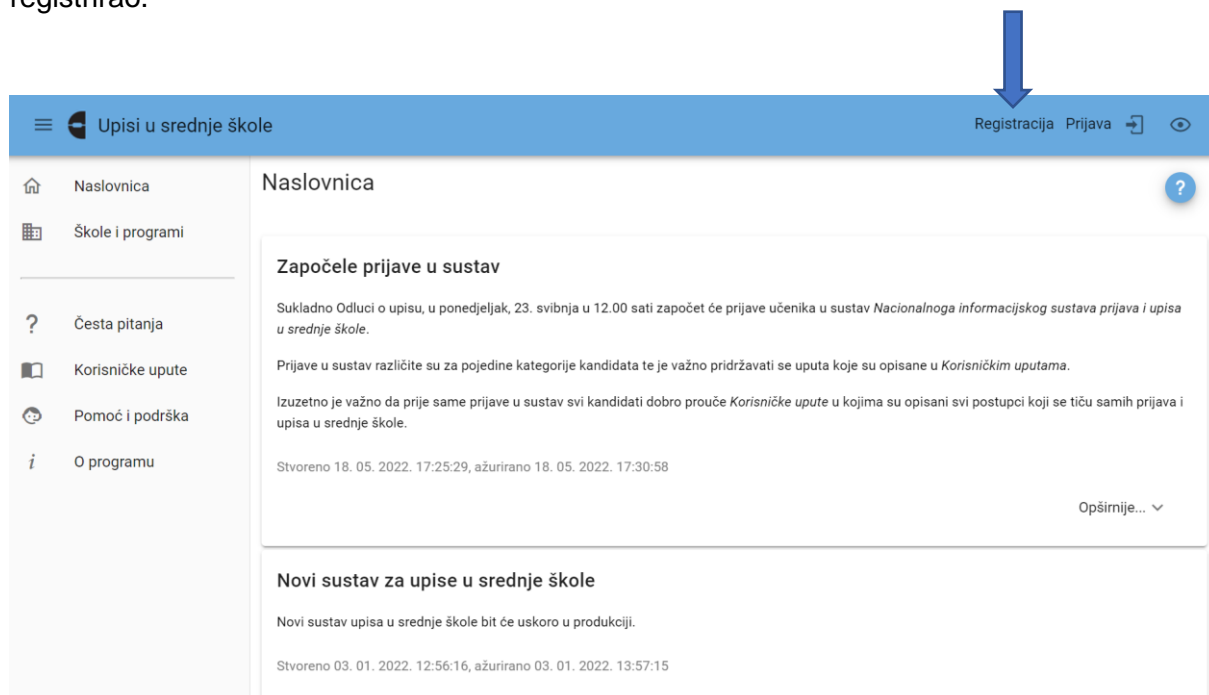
registirao.

Upisi u srednje škole

Registracija Prijava

Naslovnica

Škole i programi

Česta pitanja

Korisničke upute

Pomoć i podrška

O programu

Naslovnica

?

Započele prijave u sustav

Sukladno Odluci o upisu, u ponedjeljak, 23. svibnja u 12.00 sati započet će prijave učenika u sustav *Nacionalnoga informacijskog sustava prijava i upisa u srednje škole*.

Prijave u sustav različite su za pojedine kategorije kandidata te je važno pridržavati se uputa koje su opisane u *Korisničkim uputama*.

Izuzetno je važno da prije same prijave u sustav svi kandidati dobro prouče *Korisničke upute* u kojima su opisani svi postupci koji se tiču samih prijava i upisa u srednje škole.

Stvoreno 18. 05. 2022. 17:25:29, ažurirano 18. 05. 2022. 17:30:58

Opširnije...

Novi sustav za upise u srednje škole

Novi sustav upisa u srednje škole bit će uskoro u produkciji.

Stvoreno 03. 01. 2022. 12:56:16, ažurirano 03. 01. 2022. 13:57:15